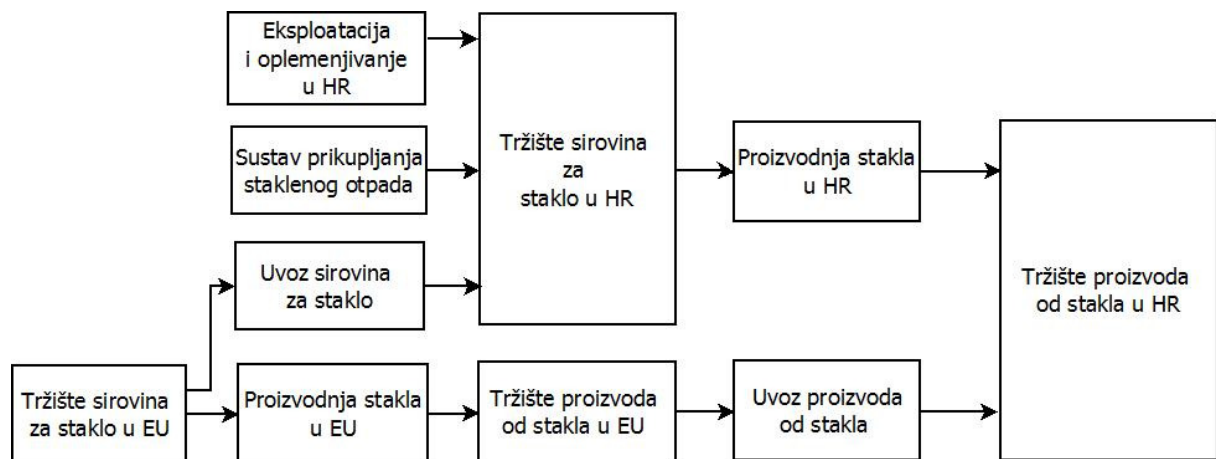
Eksploatacija i oplemenjivanje u HR

Sustav prikupljanja staklenog otpada

Uvoz sirovina za staklo

Tržište sirovina za staklo u HR

Proizvodnja stakla u HR

Tržište proizvoda od stakla u HR

Tržište sirovina za staklo u EU

Proizvodnja stakla u EU

Tržište proizvoda od stakla u EU

Uvoz proizvoda od stakla